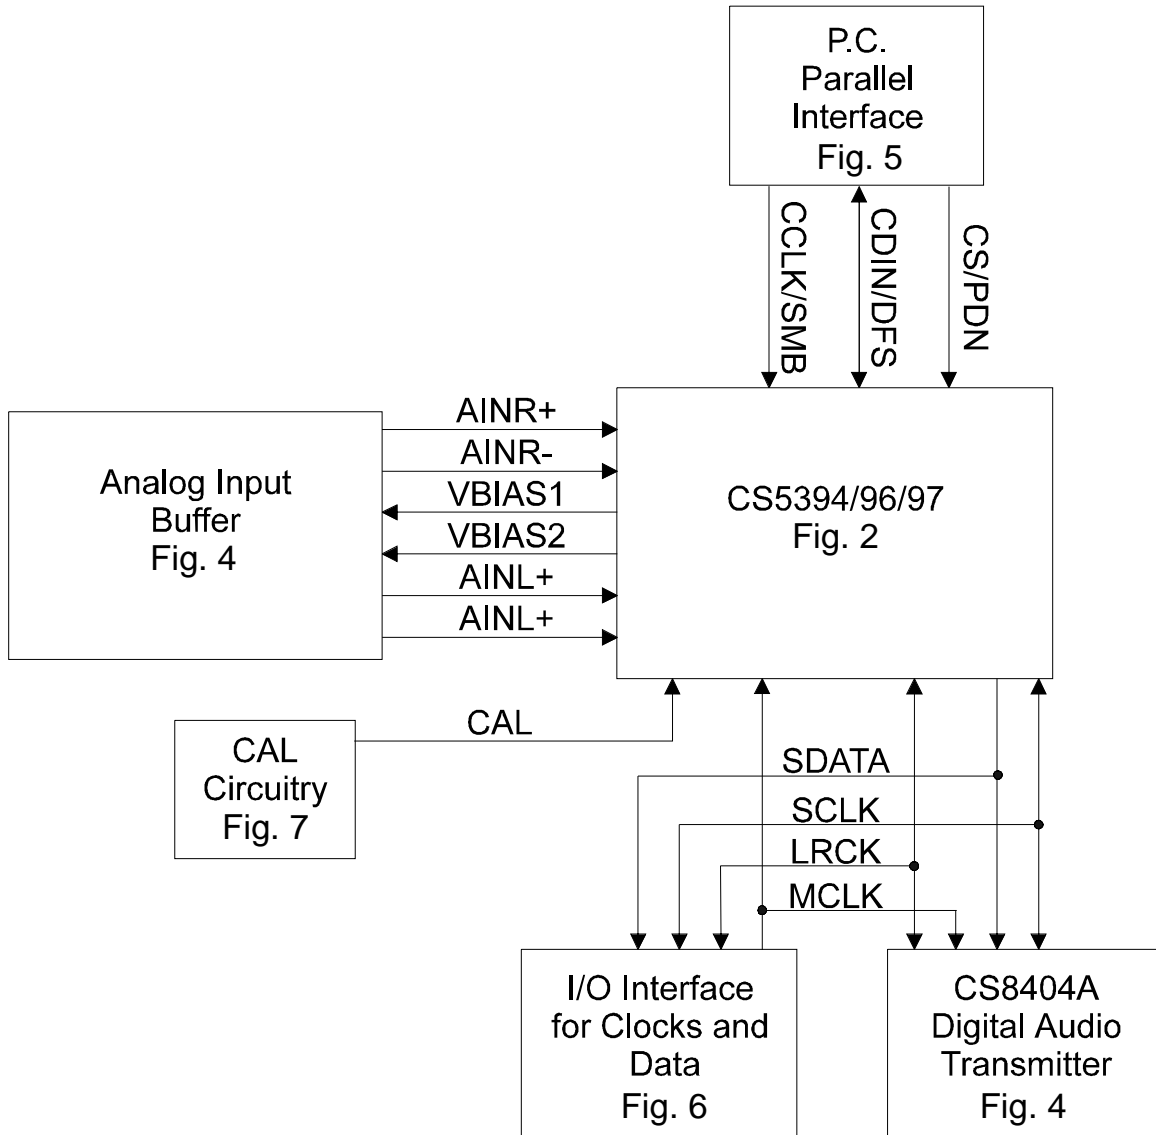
P.C.
Parallel
Interface
Fig. 5

CCLK/SMB

CDIN/DFS

CS/PDN

Analog Input
Buffer
Fig. 4

AINR+

AINR-

VBIAS1

VBIAS2

AINL+

AINL+

CS5394/96/97
Fig. 2

CAL
Circuitry
Fig. 7

CAL

SDATA

SCLK

LRCK

MCLK

I/O Interface
for Clocks and
Data
Fig. 6

CS8404A
Digital Audio
Transmitter
Fig. 4